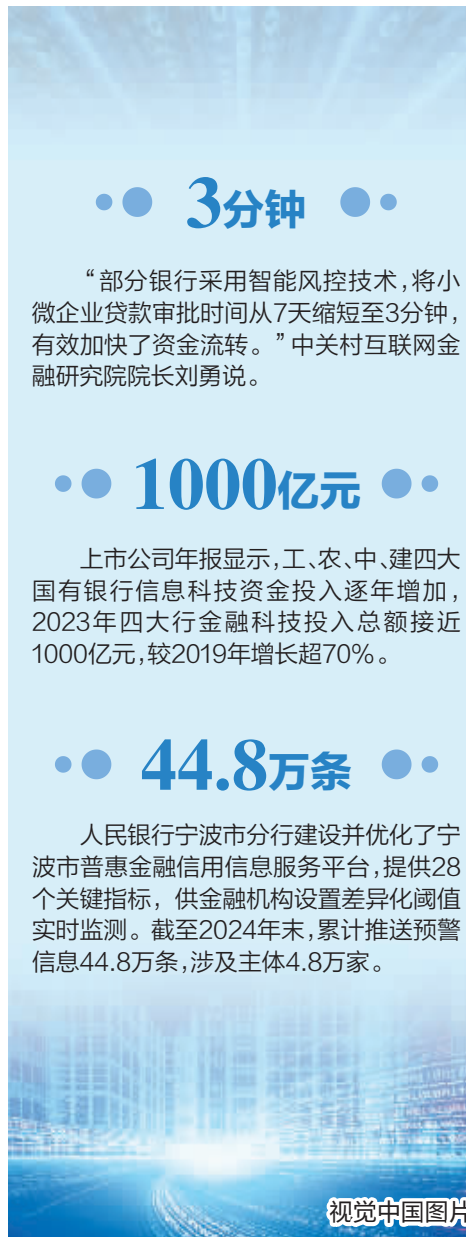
3分钟

“部分银行采用智能风控技术，将小微企业贷款审批时间从7天缩短至3分钟，有效加快了资金流转。”中关村互联网金融研究院院长刘勇说。

1000亿元

上市公司年报显示，工、农、中、建四大国有银行信息科技资金投入逐年增加，2023年四大行金融科技投入总额接近1000亿元，较2019年增长超70%。

44.8万条

人民银行宁波市分行建设并优化了宁波市普惠金融信用信息服务平台，提供28个关键指标，供金融机构设置差异化阈值实时监测。截至2024年末，累计推送预警信息44.8万条，涉及主体4.8万家。

视觉中国图片